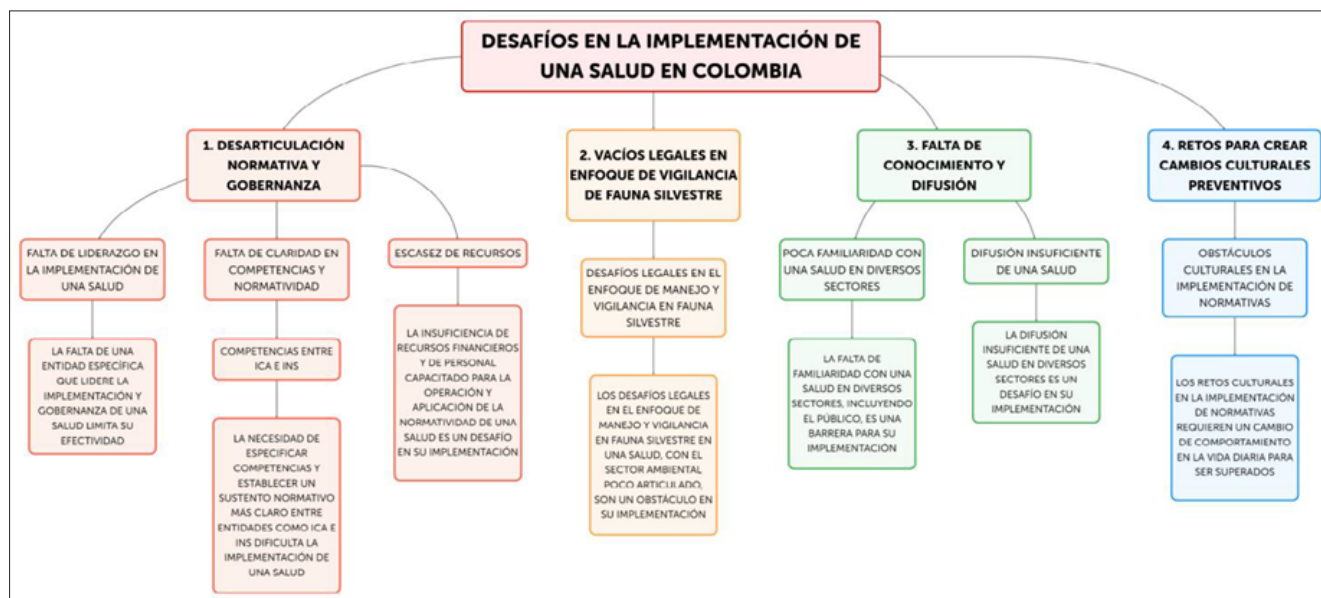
DESAFÍOS EN LA IMPLEMENTACIÓN DE UNA SALUD EN COLOMBIA

1. DESARTICULACIÓN NORMATIVA Y GOBERNANZA

FALTA DE LIDERAZGO EN LA IMPLEMENTACIÓN DE UNA SALUD

LA FALTA DE UNA ENTIDAD ESPECÍFICA QUE LIDERE LA IMPLEMENTACIÓN Y GOBERNANZA DE UNA SALUD LIMITA SU EFECTIVIDAD

FALTA DE CLARIDAD EN COMPETENCIAS Y NORMATIVIDAD

COMPETENCIAS ENTRE ICA E INS

LA NECESIDAD DE ESPECIFICAR COMPETENCIAS Y ESTABLECER UN SUSTENTO NORMATIVO MAS CLARO ENTRE ENTIDADES COMO ICA E INS DIFICULTA LA IMPLEMENTACIÓN DE UNA SALUD

ESCASEZ DE RECURSOS

LA INSUFICIENCIA DE RECURSOS FINANCIEROS Y DE PERSONAL CAPACITADO PARA LA OPERACIÓN Y APLICACIÓN DE LA NORMATIVIDAD DE UNA SALUD ES UN DESAFÍO EN SU IMPLEMENTACIÓN

2. VACÍOS LEGALES EN ENFOQUE DE VIGILANCIA DE FAUNA SILVESTRE

DESAFÍOS LEGALES EN EL ENFOQUE DE MANEJO Y VIGILANCIA EN FAUNA SILVESTRE

LOS DESAFÍOS LEGALES EN EL ENFOQUE DE MANEJO Y VIGILANCIA EN FAUNA SILVESTRE EN UNA SALUD, CON EL SECTOR AMBIENTAL POCO ARTICULADO, SON UN OBSTÁCULO EN SU IMPLEMENTACIÓN

3. FALTA DE CONOCIMIENTO Y DIFUSIÓN

POCA FAMILIARIDAD CON UNA SALUD EN DIVERSOS SECTORES

LA FALTA DE FAMILIARIDAD CON UNA SALUD EN DIVERSOS SECTORES, INCLUYENDO EL PÚBLICO, ES UNA BARRERA PARA SU IMPLEMENTACIÓN

DIFUSIÓN INSUFICIENTE DE UNA SALUD

LA DIFUSIÓN INSUFICIENTE DE UNA SALUD EN DIVERSOS SECTORES ES UN DESAFÍO EN SU IMPLEMENTACIÓN

4. RETOS PARA CREAR CAMBIOS CULTURALES PREVENTIVOS

OBSTÁCULOS CULTURALES EN LA IMPLEMENTACIÓN DE NORMATIVAS

LOS RETOS CULTURALES EN LA IMPLEMENTACIÓN DE NORMATIVAS REQUIEREN UN CAMBIO DE COMPORTAMIENTO EN LA VIDA DIARIA PARA SER SUPERADOS